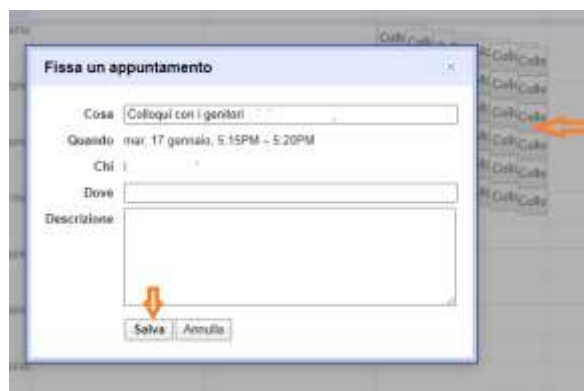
Fissa un appuntamento

×

Cosa Colloqui con i genitori

Quando mar, 17 gennaio, 5:15PM – 5:20PM

Chi

Dove

Descrizione

Salva Annulla

Collo Collo Collo Collo Collo Collo Collo Collo Collo Collo Collo